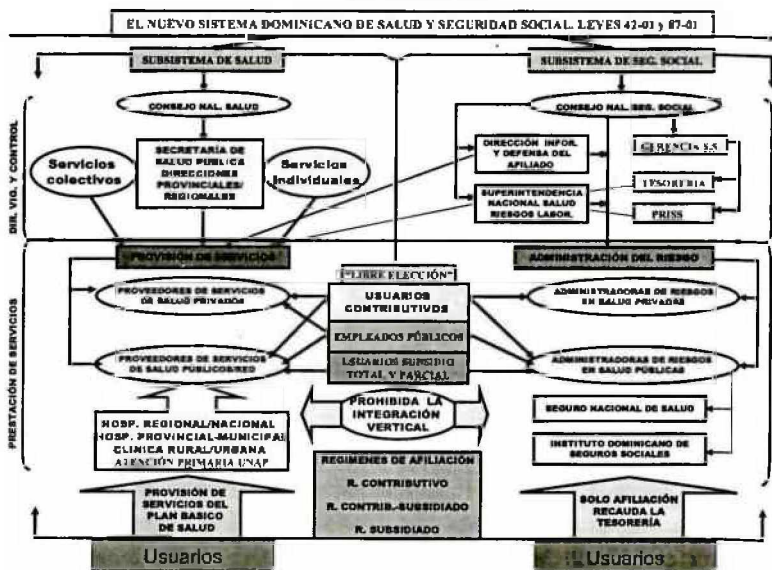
EL NUEVO SISTEMA DOMINICANO DE SALUD Y SEGURIDAD SOCIAL. LEYES 42-01 y 87-01

SUBSISTEMA DE SALUD

SUBSISTEMA DE SEG. SOCIAL

DIR. VIG. Y CONTROL

CONSEJO NAL. SALUD

SECRETARÍA DE SALUD PÚBLICA DIRECCIONES PROVINCIALES/ REGIONALES

Servicios colectivos

Servicios Individuales

CONSEJO NAL. SEG. SOCIAL

DIRECCIÓN INFOR. Y DEFENSA DEL AFILIADO

GERENCIA S.S

SUPERINTENDENCIA NACIONAL SALUD RIESGOS LABOR.

TESORERÍA

PRISS

PRESTACIÓN DE SERVICIOS

PROVISIÓN DE SERVICIOS

"LIBRE ELECCIÓN"

ADMINISTRACIÓN DEL RIESGO

PROVEEDORES DE SERVICIOS DE SALUD PRIVADOS

USUARIOS CONTRIBUTIVOS

ADMINISTRADORAS DE RIESGOS EN SALUD PRIVADAS

EMPLEADOS PÚBLICOS

PROVEEDORES DE SERVICIOS DE SALUD PÚBLICOS/RED

USUARIOS SUBSIDIO TOTAL Y PARCIAL

ADMINISTRADORAS DE RIESGOS EN SALUD PÚBLICAS

PROHIBIDA LA INTEGRACIÓN VERTICAL

SEGURO NACIONAL DE SALUD

HOSP. REGIONAL/NACIONAL
HOSP. PROVINCIAL-MUNICIPAL
CLINICA RURAL/URBANA
ATENCIÓN PRIMARIA UNAP

INSTITUTO DOMINICANO DE SEGUROS SOCIALES

REGIMENES DE AFILIACIÓN
R. CONTRIBUTIVO
R. CONTRIB.-SUBSIDIADO
R. SUBSIDIADO

PROVISIÓN DE SERVICIOS DEL PLAN BASICO DE SALUD

SOLO AFILIACIÓN RECAUDA LA TESORERÍA

Usuarios

Usuarios